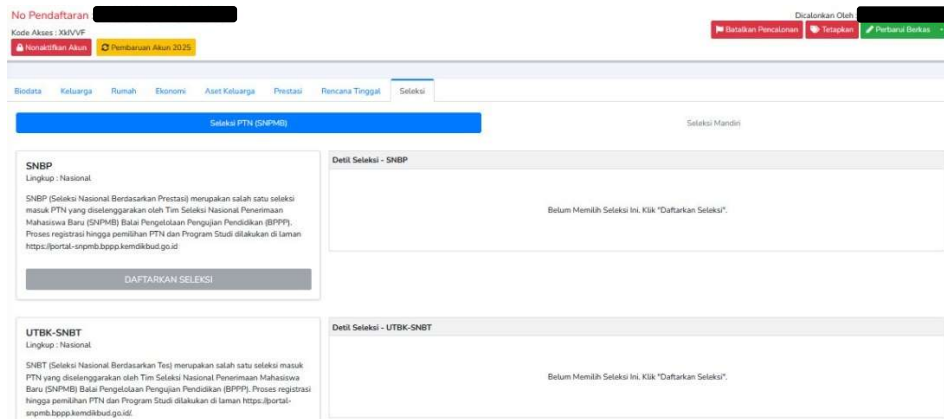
No Pendaftaran
Kode Akses : XklVVF
Nonaktifkan Akun
Pembaruan Akun 2025

Dicalonkan Oleh
Batalkan Pencalonan
Tetapkan
Perbarui Berkas

Biodata
Keluarga
Rumah
Ekonomi
Aset Keluarga
Prestasi
Rencana Tinggal
Seleksi

Seleksi PTN (SNPMB)
Seleksi Mandiri

SNBP
Lingkup : Nasional

SNBP (Seleksi Nasional Berdasarkan Prestasi) merupakan salah satu seleksi masuk PTN yang diselenggarakan oleh Tim Seleksi Nasional Penerimaan Mahasiswa Baru (SNPMB) Balai Pengelolaan Pengujian Pendidikan (BPPP). Proses registrasi hingga pemilihan PTN dan Program Studi dilakukan di laman https://portal-snpmb.bppp.kemdikbud.go.id

DAFTARKAN SELEKSI

Detil Seleksi - SNBP

Belum Memilih Seleksi Ini. Klik "Daftarkan Seleksi".

UTBK-SNBT
Lingkup : Nasional

SNBT (Seleksi Nasional Berdasarkan Tes) merupakan salah satu seleksi masuk PTN yang diselenggarakan oleh Tim Seleksi Nasional Penerimaan Mahasiswa Baru (SNPMB) Balai Pengelolaan Pengujian Pendidikan (BPPP). Proses registrasi hingga pemilihan PTN dan Program Studi dilakukan di laman https://portal-snpmb.bppp.kemdikbud.go.id/.

Detil Seleksi - UTBK-SNBT

Belum Memilih Seleksi Ini. Klik "Daftarkan Seleksi".